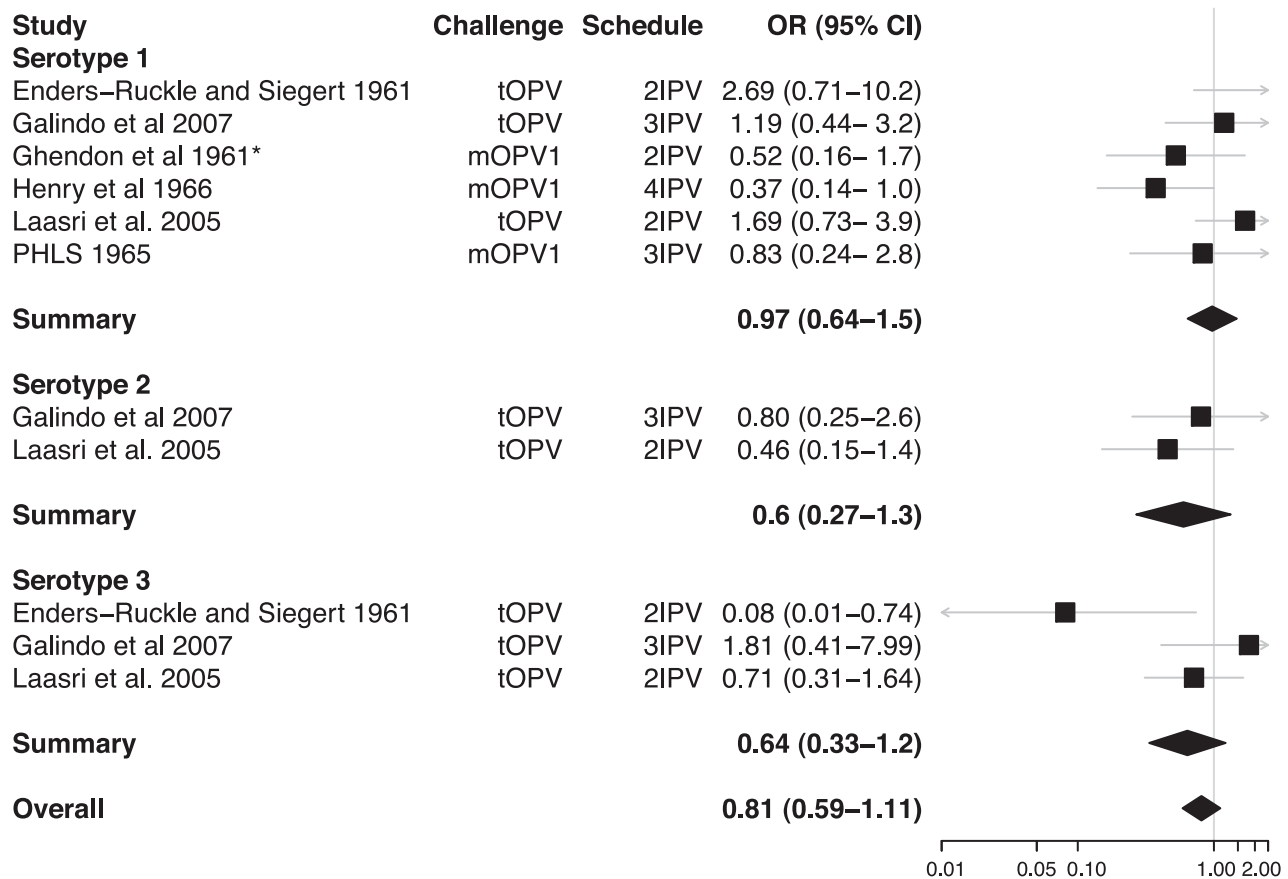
| Study | Challenge | Schedule | OR (95% CI) |
|---|---|---|---|
| **Serotype 1** | | | |
| Enders–Ruckle and Siegert 1961 | tOPV | 2IPV | 2.69 (0.71–10.2) |
| Galindo et al 2007 | tOPV | 3IPV | 1.19 (0.44– 3.2) |
| Ghendon et al 1961* | mOPV1 | 2IPV | 0.52 (0.16– 1.7) |
| Henry et al 1966 | mOPV1 | 4IPV | 0.37 (0.14– 1.0) |
| Laasri et al. 2005 | tOPV | 2IPV | 1.69 (0.73– 3.9) |
| PHLS 1965 | mOPV1 | 3IPV | 0.83 (0.24– 2.8) |
| **Summary** | | | **0.97 (0.64–1.5)** |
| **Serotype 2** | | | |
| Galindo et al 2007 | tOPV | 3IPV | 0.80 (0.25–2.6) |
| Laasri et al. 2005 | tOPV | 2IPV | 0.46 (0.15–1.4) |
| **Summary** | | | **0.6 (0.27–1.3)** |
| **Serotype 3** | | | |
| Enders–Ruckle and Siegert 1961 | tOPV | 2IPV | 0.08 (0.01–0.74) |
| Galindo et al 2007 | tOPV | 3IPV | 1.81 (0.41–7.99) |
| Laasri et al. 2005 | tOPV | 2IPV | 0.71 (0.31–1.64) |
| **Summary** | | | **0.64 (0.33–1.2)** |
| **Overall** | | | **0.81 (0.59–1.11)** |

0.01 0.05 0.10 1.00 2.00